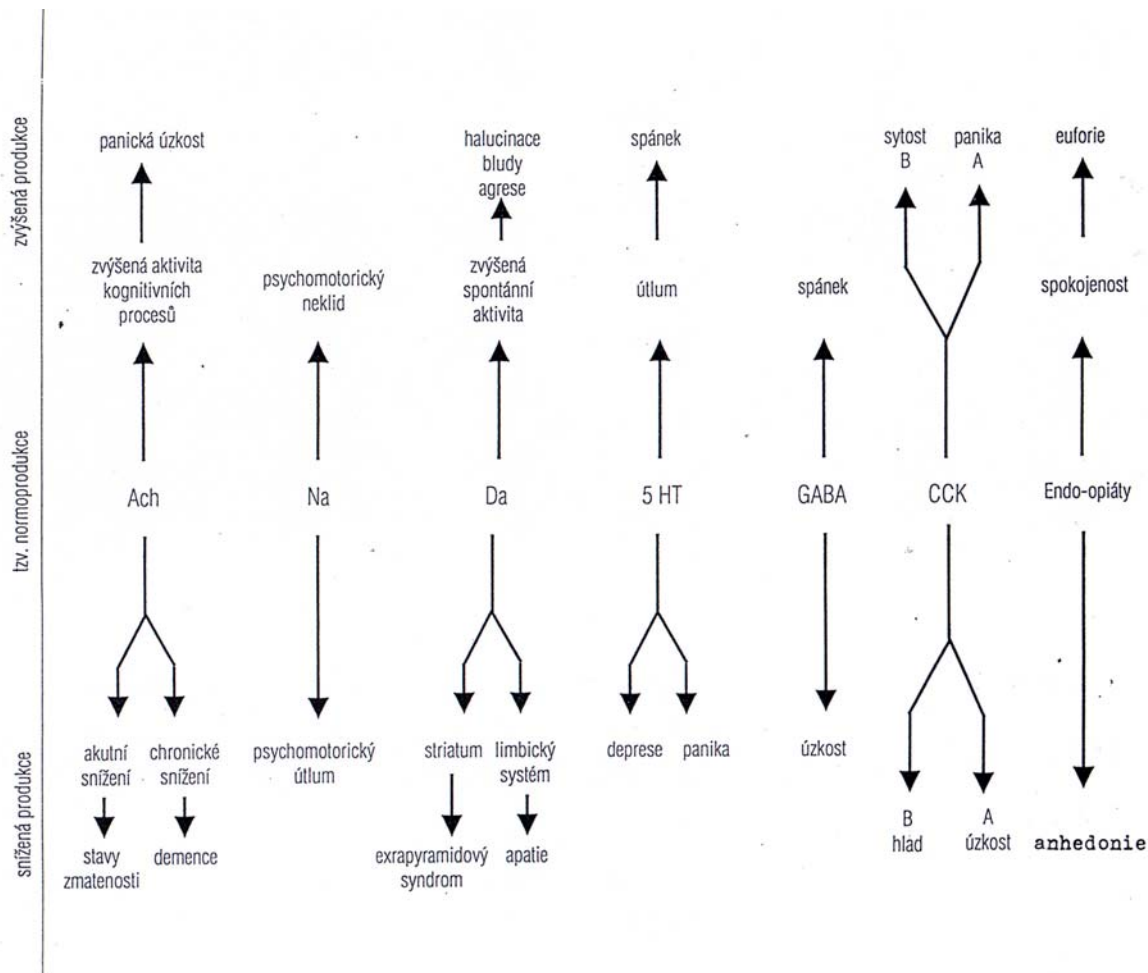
zvýšená produkce

tzv. normoprodukce

snížená produkce

panická úzkost

zvýšená aktivita kognitivních procesů

Ach

akutní snížení

stavy zmatenosti

chronické snížení

demence

psychomotorický neklid

Na

psychomotorický útlum

halucinace bludy agrese

zvýšená spontánní aktivita

Da

striatum

exrapyramidový syndrom

limbický systém

apatie

spánek

útlum

5 HT

deprese

panika

spánek

GABA

úzkost

sytost B

panika A

CCK

B hlad

A úzkost

euforie

spokojenost

Endo-opiáty

anhedonie